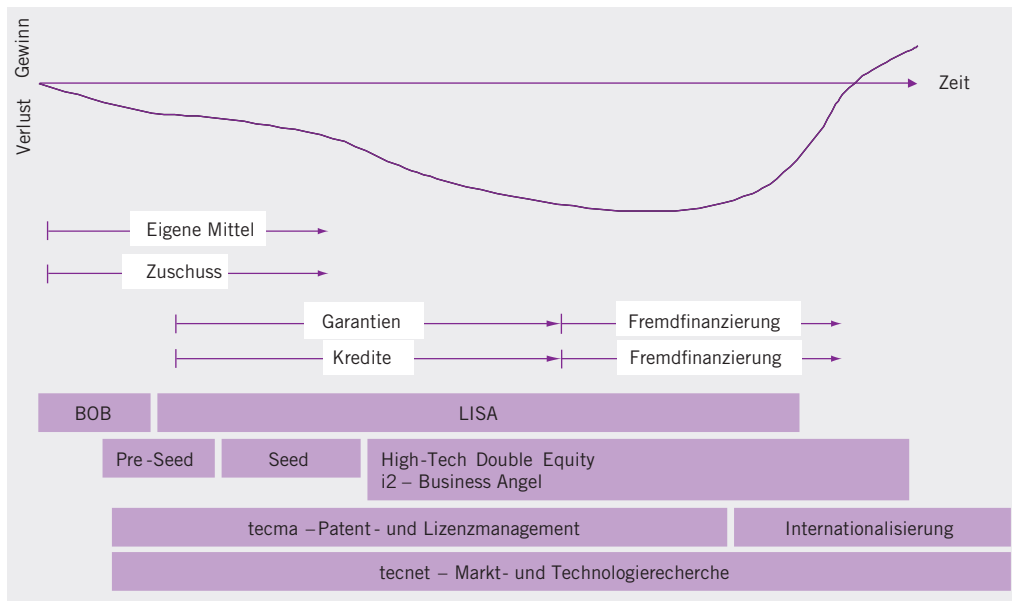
Gewinn
Verlust
Zeit

Eigene Mittel
Zuschuss
Garantien
Fremdfinanzierung
Kredite
Fremdfinanzierung

BOB
LISA
Pre -Seed
Seed
High-Tech Double Equity
i2 – Business Angel
tecma –Patent - und Lizenzmanagement
Internationalisierung
tecnet – Markt- und Technologierecherche